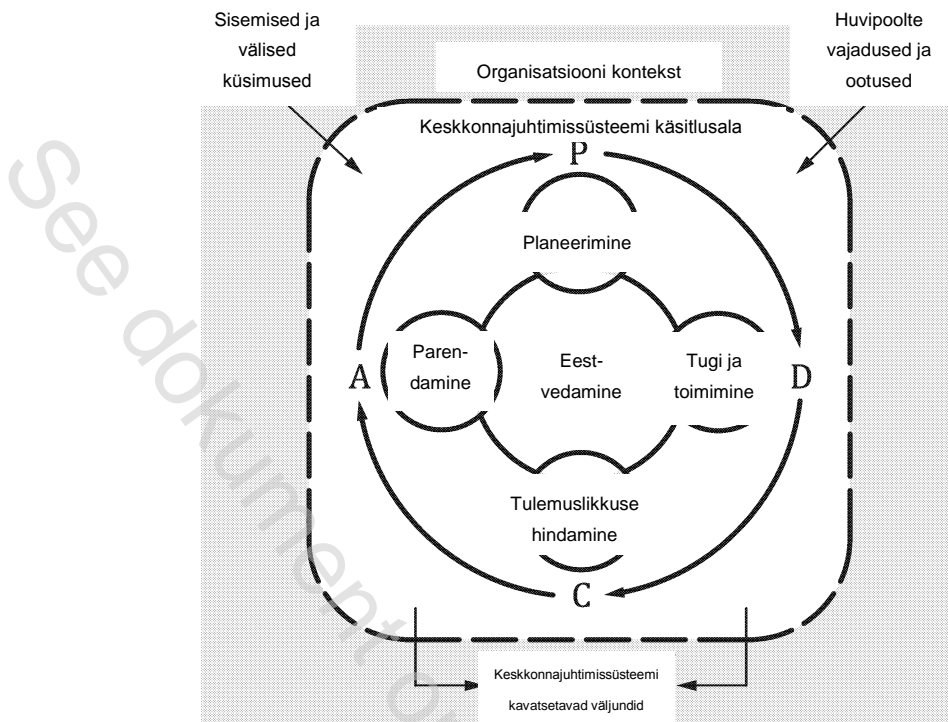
Sisemised ja välised küsimused

Organisatsiooni kontekst

Huvipoolte vajadused ja ootused

Keskkonnajuhtimissüsteemi käsitlusala

P

Planeerimine

A

Parendamine

Eestvedamine

Tugi ja toimimine

D

Tulemuslikkuse hindamine

C

Keskkonnajuhtimissüsteemi kavatsetavad väljundid

See dokument o